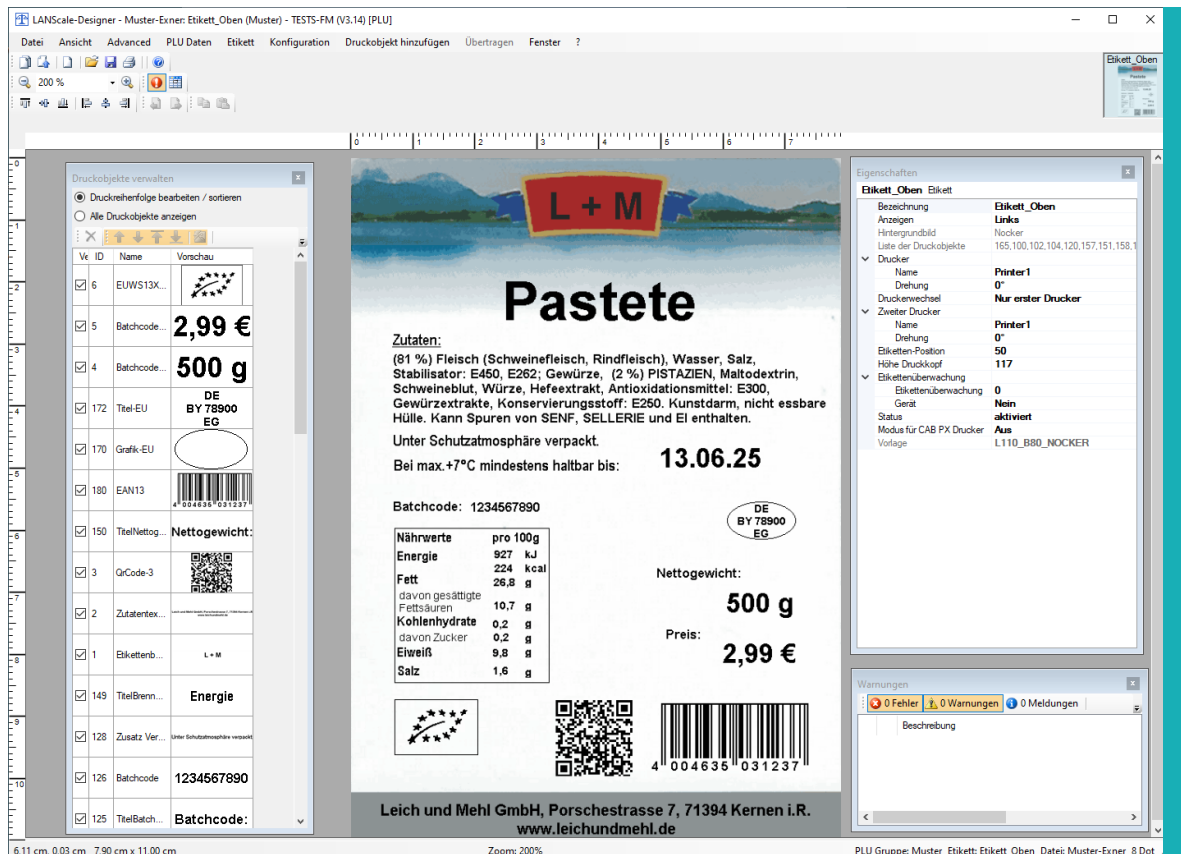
LANScale-Designer - Muster-Exner: Etikett_Oben (Muster) - TESTS-FM (V3.14) [PLU]

Datei Ansicht Advanced PLU Daten Etikett Konfiguration Druckobjekt hinzufügen Übertragen Fenster ?

200 %

Etikett_Oben

Druckobjekte verwalten

Druckreihenfolge bearbeiten / sortieren
Alle Druckobjekte anzeigen

| Ve | ID | Name | Vorschau |
|---|---|---|---|
| ☑ | 6 | EUWS13X... | |
| ☑ | 5 | Batchcode... | 2,99 € |
| ☑ | 4 | Batchcode... | 500 g |
| ☑ | 172 | Titel-EU | DE BY 78900 EG |
| ☑ | 170 | Grafik-EU | |
| ☑ | 180 | EAN13 | 4 004635 031237 |
| ☑ | 150 | TitelNettog... | Nettogewicht: |
| ☑ | 3 | QrCode-3 | |
| ☑ | 2 | Zutatentex... | |
| ☑ | 1 | Etikettenb... | L + M |
| ☑ | 149 | TitelBrenn... | Energie |
| ☑ | 128 | Zusatz Ver... | Unter Schutzatmosphäre verpackt |
| ☑ | 126 | Batchcode | 1234567890 |
| ☑ | 125 | TitelBatch... | Batchcode: |

L + M

Pastete

Zutaten:
(81 %) Fleisch (Schweinefleisch, Rindfleisch), Wasser, Salz, Stabilisator: E450, E262; Gewürze, (2 %) PISTAZIEN, Maltodextrin, Schweineblut, Würze, Hefeextrakt, Antioxidationsmittel: E300, Gewürzextrakte, Konservierungsstoff: E250. Kunstdarm, nicht essbare Hülle. Kann Spuren von SENF, SELLERIE und EI enthalten.

Unter Schutzatmosphäre verpackt.
Bei max.+7°C mindestens haltbar bis: 13.06.25

Batchcode: 1234567890

DE
BY 78900
EG

| Nährwerte | pro 100g | |
|---|---|---|
| Energie | 927 | kJ |
| | 224 | kcal |
| Fett | 26,8 | g |
| davon gesättigte Fettsäuren | 10,7 | g |
| Kohlenhydrate | 0,2 | g |
| davon Zucker | 0,2 | g |
| Eiweiß | 9,8 | g |
| Salz | 1,6 | g |

Nettogewicht:
500 g
Preis:
2,99 €

4 004635 031237

Leich und Mehl GmbH, Porschestrasse 7, 71394 Kernen i.R.
www.leichundmehl.de

Eigenschaften
Etikett_Oben Etikett

| | |
|---|---|
| Bezeichnung | Etikett_Oben |
| Anzeigen | Links |
| Hintergrundbild | Nocker |
| Liste der Druckobjekte | 165,100,102,104,120,157,151,158,1 |
| Drucker | |
| Name | Printer1 |
| Drehung | 0° |
| Druckerwechsel | Nur erster Drucker |
| Zweiter Drucker | |
| Name | Printer1 |
| Drehung | 0° |
| Etiketten-Position | 50 |
| Höhe Druckkopf | 117 |
| Etikettenüberwachung | |
| Etikettenüberwachung | 0 |
| Gerät | Nein |
| Status | aktiviert |
| Modus für CAB PX Drucker | Aus |
| Vorlage | L110_B80_NOCKER |

Warnungen
0 Fehler 0 Warnungen 0 Meldungen
Beschreibung

6,11 cm, 0,03 cm 7,90 cm x 11,00 cm Zoom: 200% PLU Gruppe: Muster Etikett: Etikett_Oben Datei: Muster-Exner 8 Dot